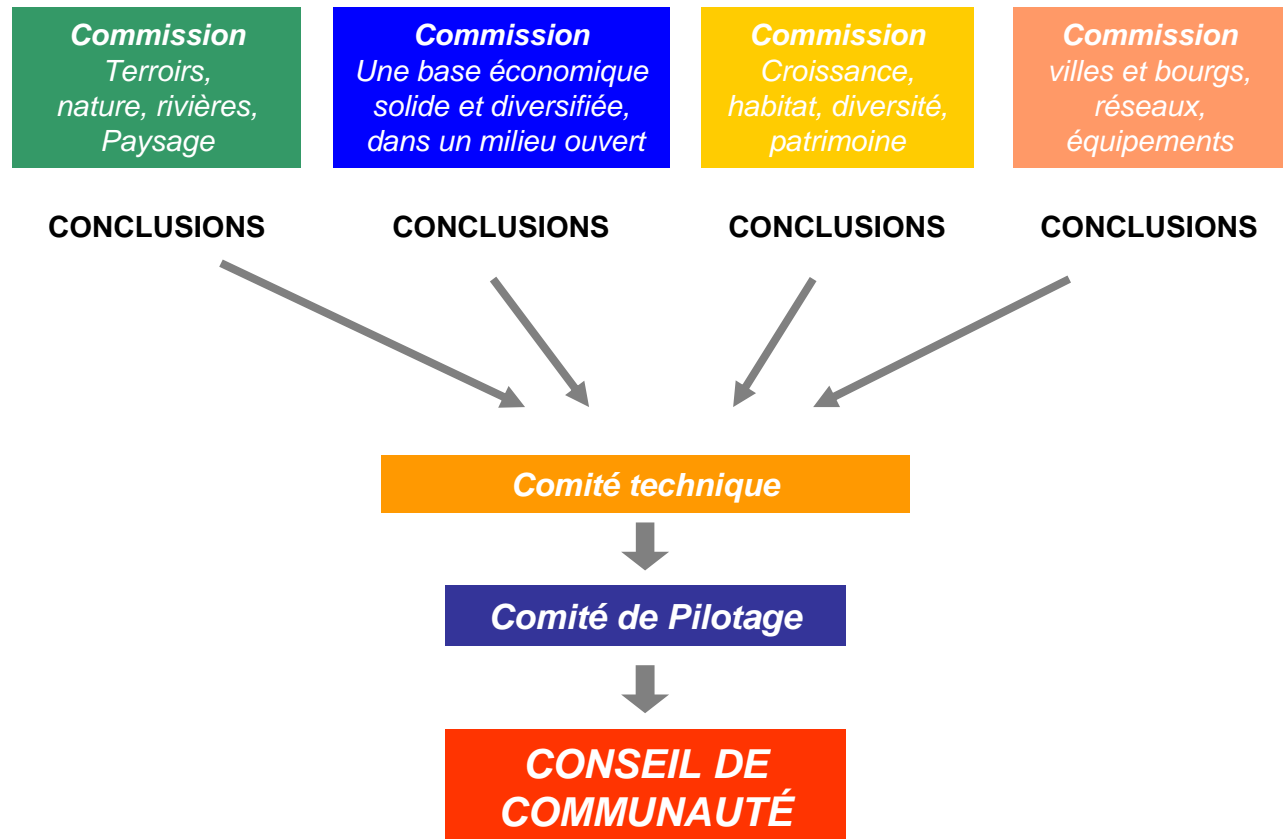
**Commission**
Terroirs,
nature, rivières,
Paysage

**Commission**
Une base économique
solide et diversifiée,
dans un milieu ouvert

**Commission**
Croissance,
habitat, diversité,
patrimoine

**Commission**
villes et bourgs,
réseaux,
équipements

CONCLUSIONS

CONCLUSIONS

CONCLUSIONS

CONCLUSIONS

Comité technique

Comité de Pilotage

CONSEIL DE COMMUNAUTÉ